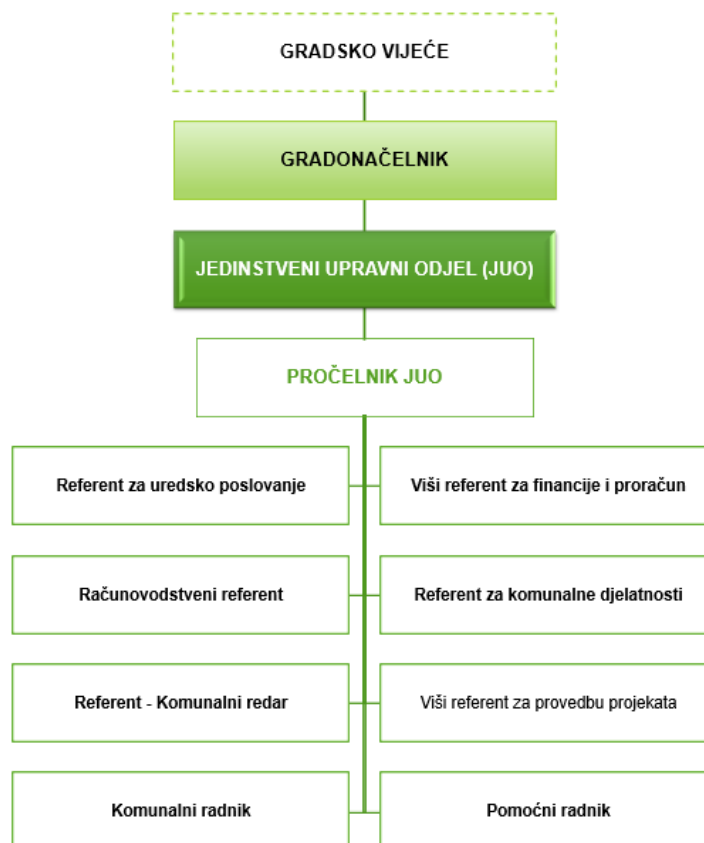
GRADSKO VIJEĆE

GRADONAČELNIK

JEDINSTVENI UPRAVNI ODJEL (JUO)

PROČELNIK JUO

Referent za uredsko poslovanje

Viši referent za financije i proračun

Računovodstveni referent

Referent za komunalne djelatnosti

Referent - Komunalni redar

Viši referent za provedbu projekata

Komunalni radnik

Pomoćni radnik